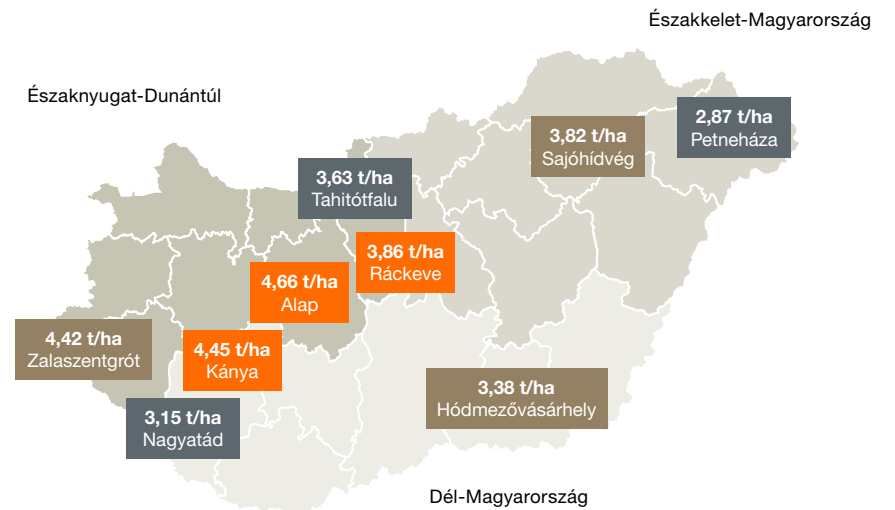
Északkelet-Magyarország

Északnyugat-Dunántúl

2,87 t/ha
Petneháza

3,82 t/ha
Sajóhídvég

3,63 t/ha
Tahitótfalu

3,86 t/ha
Ráckeve

4,66 t/ha
Alap

4,42 t/ha
Zalaszentgrót

4,45 t/ha
Kánya

3,38 t/ha
Hódmezővásárhely

3,15 t/ha
Nagyatád

Dél-Magyarország